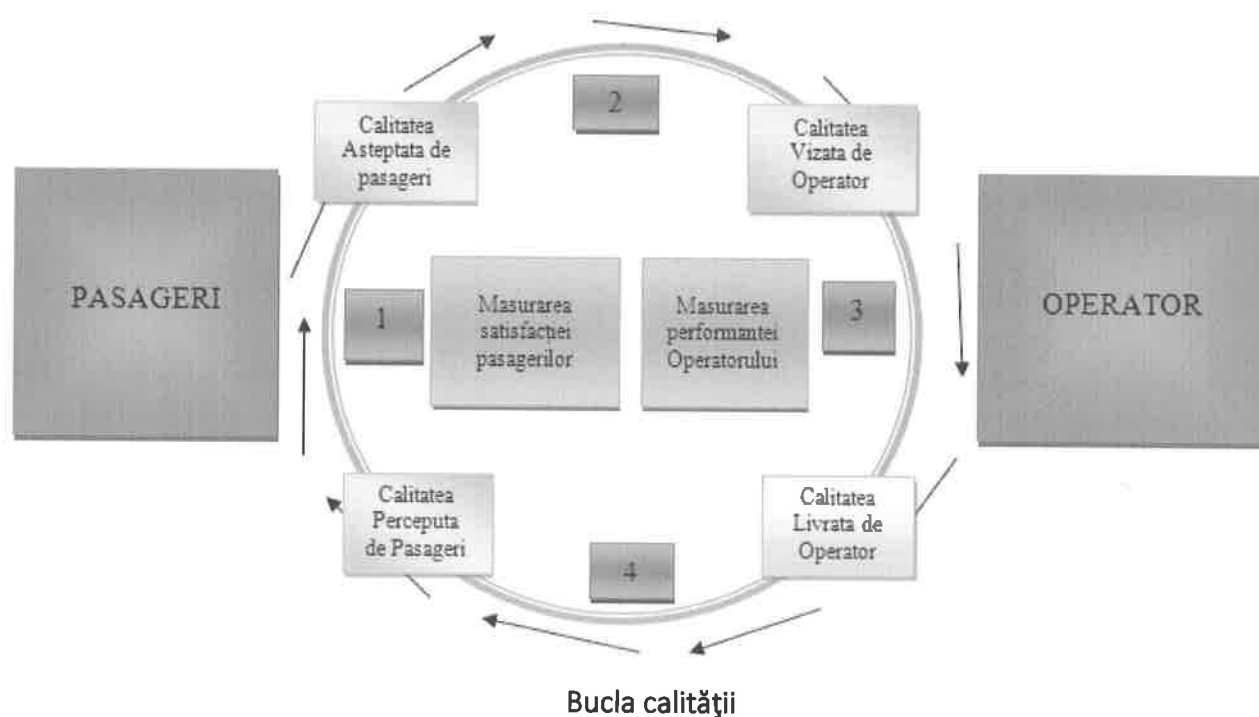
2

Calitatea Asteptata de pasageri

Calitatea Vizata de Operator

PASAGERI

1

Masurarea satisfactiei pasagerilor

Masurarea performantei Operatorului

3

OPERATOR

Calitatea Perceputa de Pasageri

4

Calitatea Livrata de Operator

Bucla calităţii